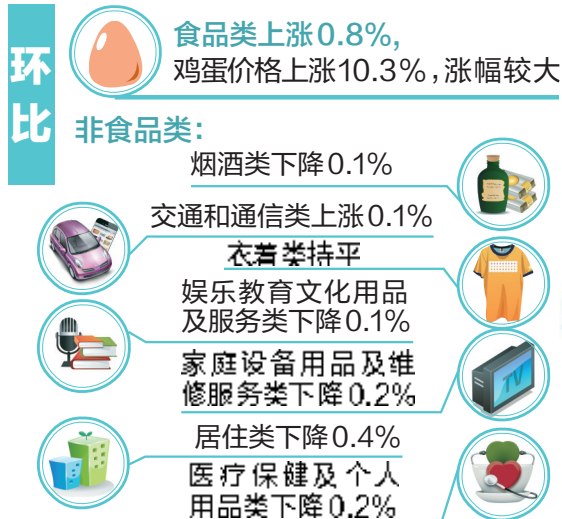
环比

食品类上涨0.8%，
鸡蛋价格上涨10.3%，涨幅较大

非食品类：

烟酒类下降0.1%

交通和通信类上涨0.1%

衣着类持平

娱乐教育文化用品及服务类下降0.1%

家庭设备用品及维修服务类下降0.2%

TV

居住类下降0.4%

医疗保健及个人用品类下降0.2%